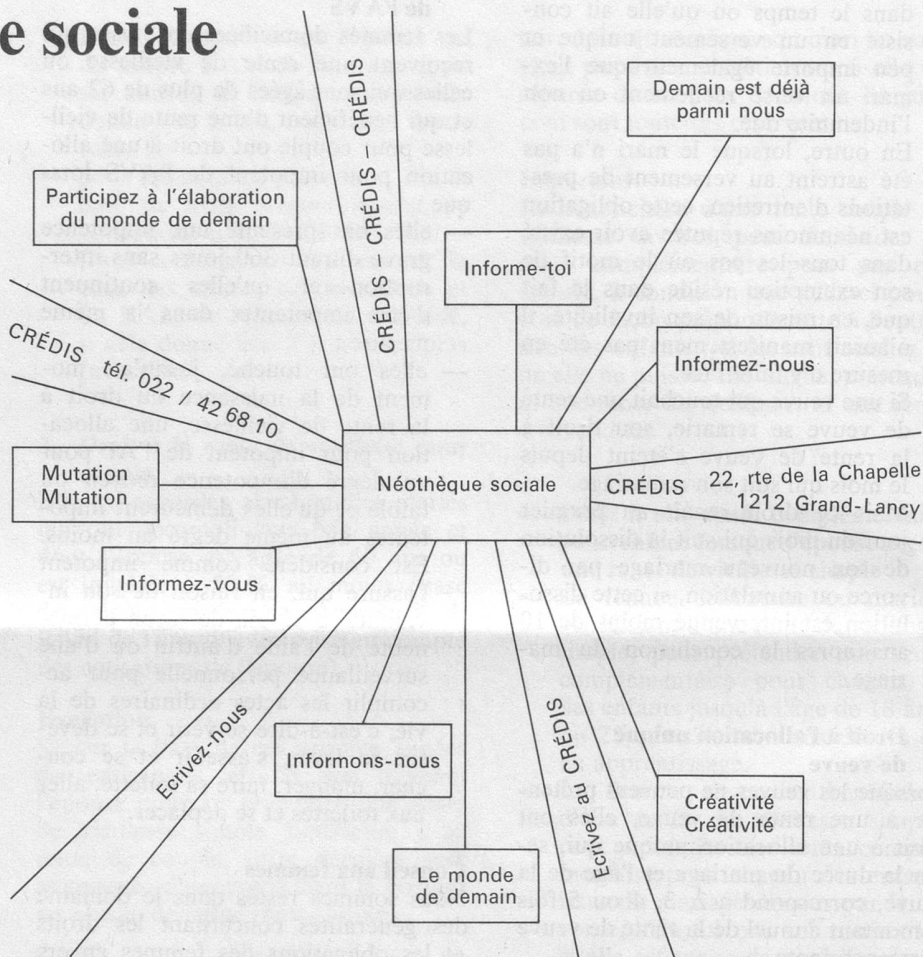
e sociale

Participez à l'élaboration du monde de demain

CRÉDIS

CRÉDIS

Demain est déjà parmi nous

Informe-toi

Informez-nous

CRÉDIS tél. 022 / 42 68 10

Mutation Mutation

Néothèque sociale

CRÉDIS 22, rte de la Chapelle 1212 Grand-Lancy

Informez-vous

Ecrivez-nous

Informons-nous

Ecrivez au CRÉDIS

Créativité Créativité

Le monde de demain